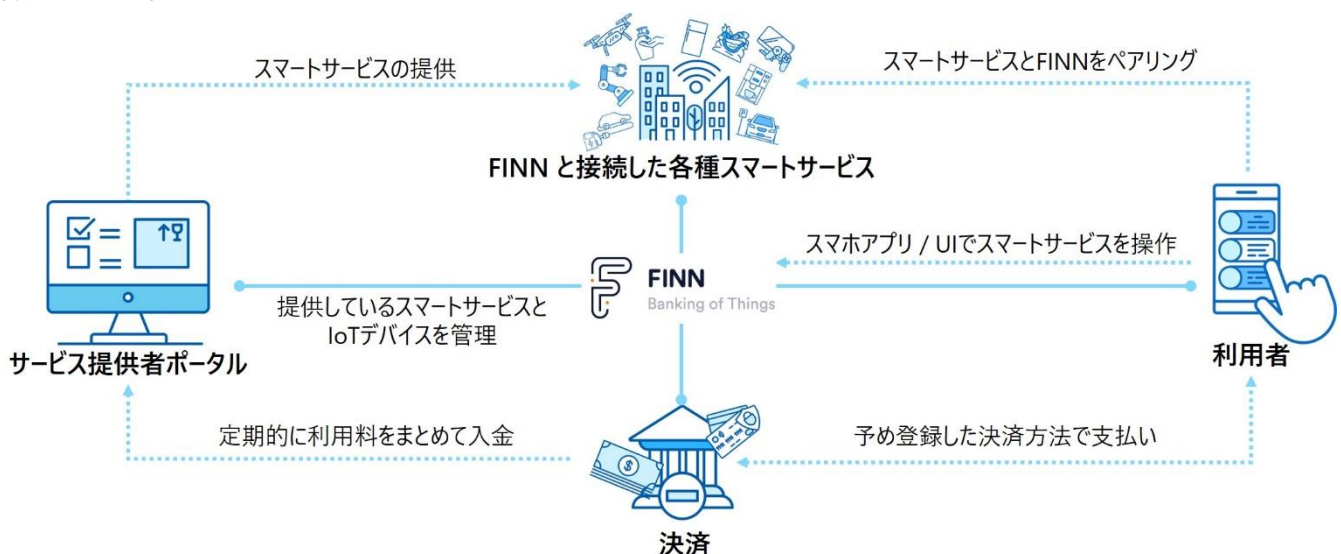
スマートサービスの提供

スマートサービスとFINNをペアリング

FINN と接続した各種スマートサービス

スマホアプリ / UIでスマートサービスを操作

FINN
Banking of Things

提供しているスマートサービスと
IoTデバイスを管理

サービス提供者ポータル

利用者

定期的に利用料をまとめて入金

予め登録した決済方法で支払い

決済